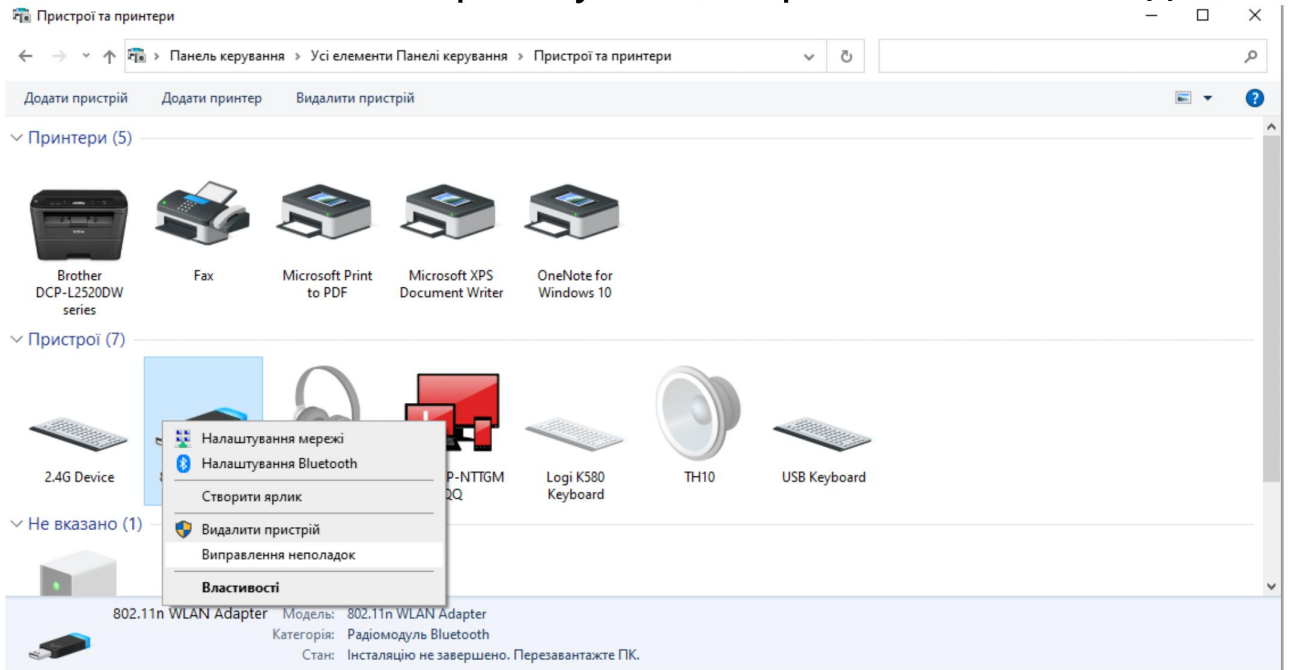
Пристрої та принтери

Панель керування > Усі елементи Панелі керування > Пристрої та принтери

Додати пристрій Додати принтер Видалити пристрій

Принтери (5)

Brother DCP-L2520DW series

Fax

Microsoft Print to PDF

Microsoft XPS Document Writer

OneNote for Windows 10

Пристрої (7)

2.4G Device

8

P-NTTGM QQ

Logi K580 Keyboard

TH10

USB Keyboard

Налаштування мережі
Налаштування Bluetooth
Створити ярлик
Видалити пристрій
Виправлення неполадок
Властивості

Не вказано (1)

802.11n WLAN Adapter Модель: 802.11n WLAN Adapter
Категорія: Радіомодуль Bluetooth
Стан: Інсталяцію не завершено. Перезавантажте ПК.